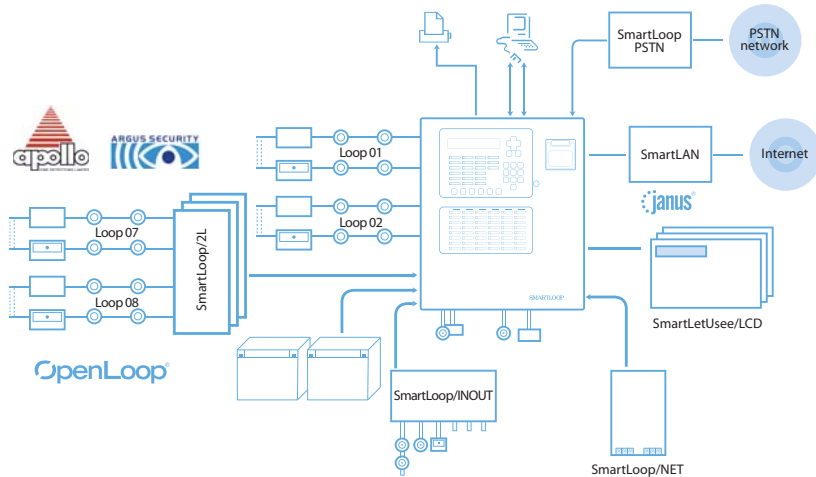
SmartLoop PSTN

PSTN network

SmartLAN

Internet

janus

apollo

ARGUS SECURITY

Loop 01

Loop 02

Loop 07

Loop 08

SmartLoop/2L

SMARTLOOP

SmartLetUsee/LCD

OpenLoop

SmartLoop/INOUT

SmartLoop/NET